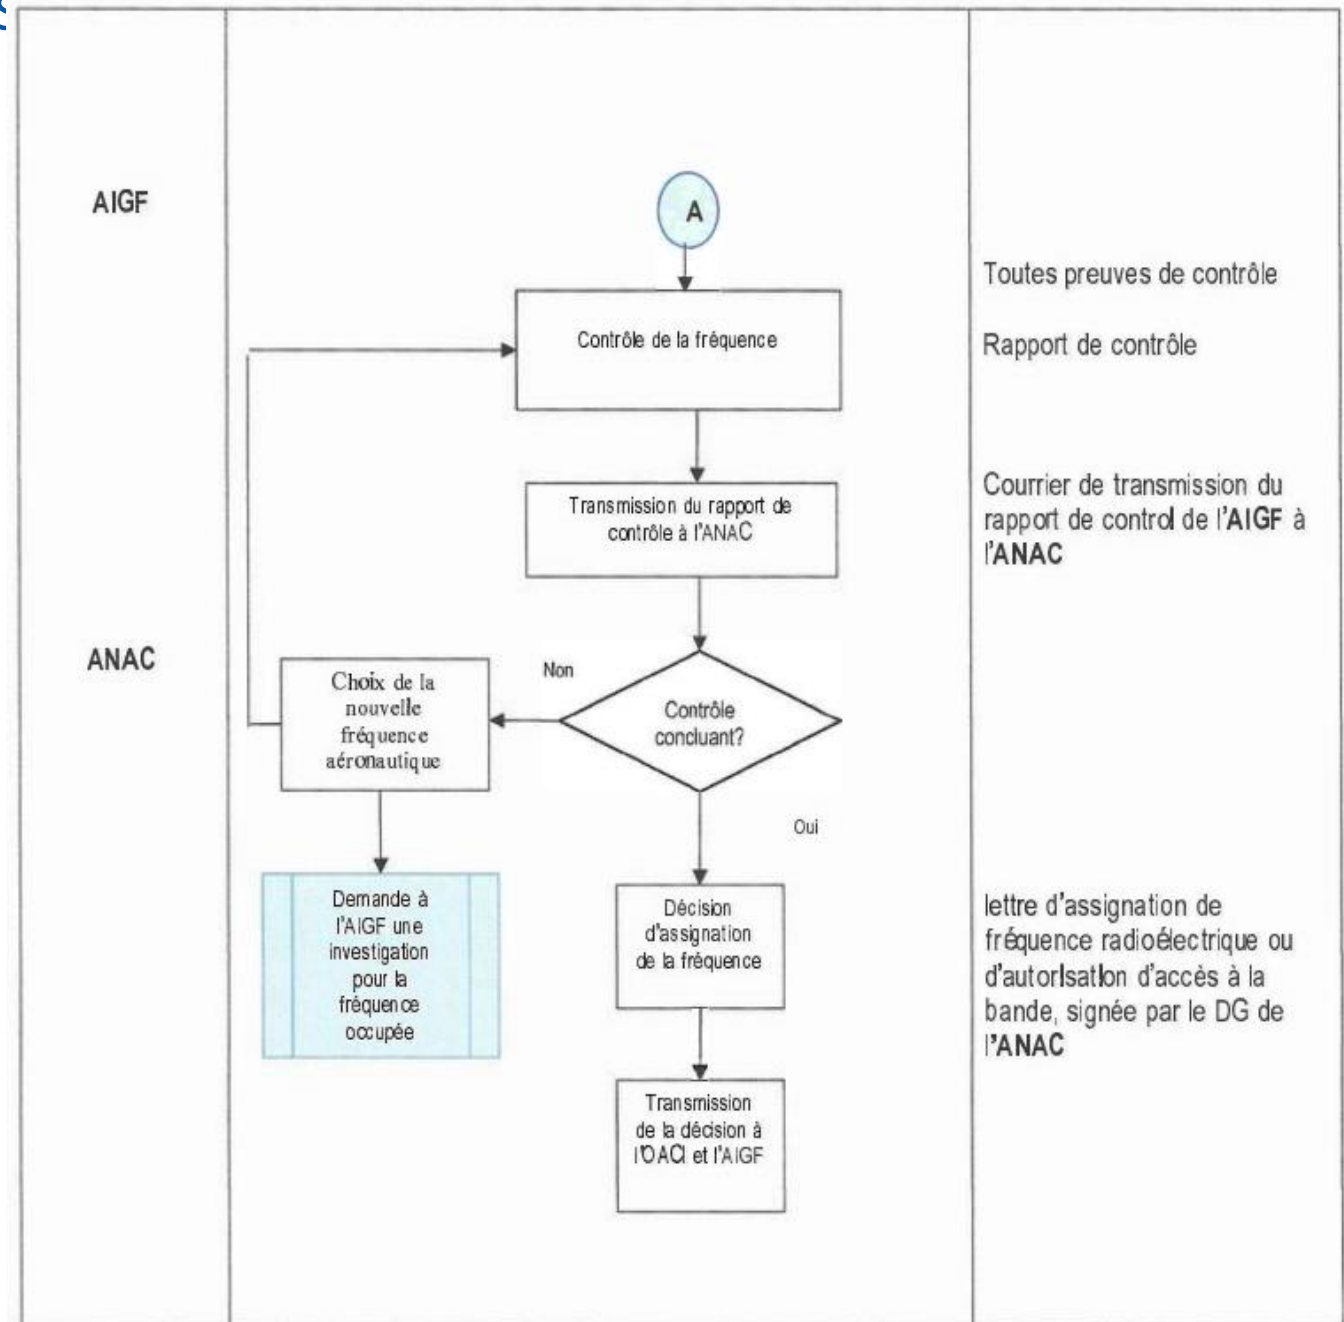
AIGF

A

Contrôle de la fréquence

Transmission du rapport de contrôle à l'ANAC

ANAC

Non

Choix de la nouvelle fréquence aéronautique

Contrôle concluant?

Oui

Demande à l'AIGF une investigation pour la fréquence occupée

Décision d'assignation de la fréquence

Transmission de la décision à l'OACI et l'AIGF

Toutes preuves de contrôle

Rapport de contrôle

Courrier de transmission du rapport de control de l'AIGF à l'ANAC

lettre d'assignation de fréquence radioélectrique ou d'autorisation d'accès à la bande, signée par le DG de l'ANAC